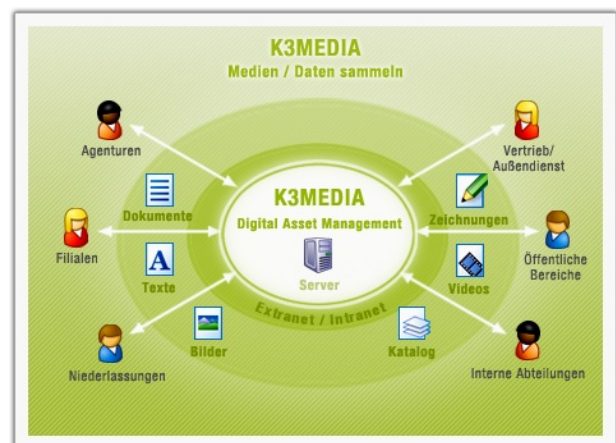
K3MEDIA
Medien / Daten sammeln

Agenturen

Vertrieb/
Außendienst

K3MEDIA
Digital Asset Management

Dokumente

Zeichnungen

Filialen

Öffentliche
Bereiche

Texte

Server

Videos

Extranet / Intranet

Bilder

Katalog

Niederlassungen

Interne Abteilungen